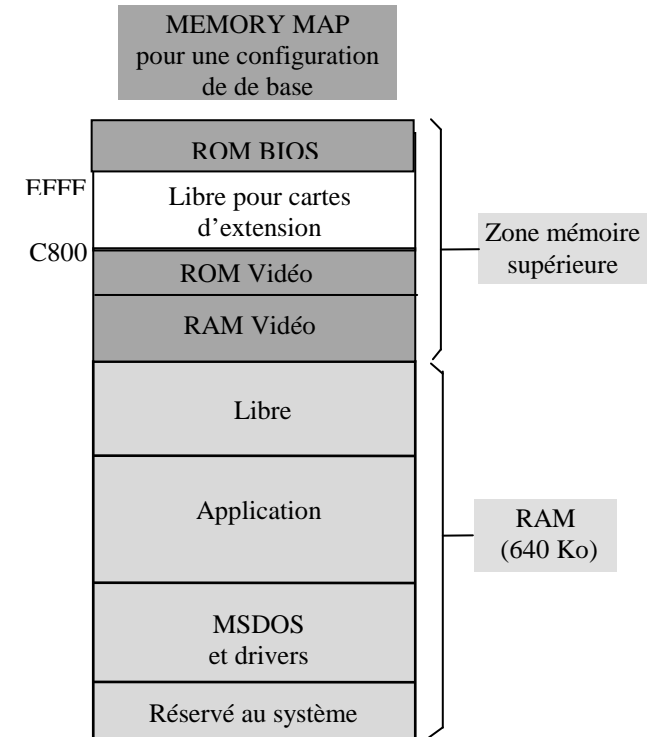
MEMORY MAP
pour une configuration
de de base

ROM BIOS

EFFF

Libre pour cartes d'extension

C800

ROM Vidéo

RAM Vidéo

Zone mémoire supérieure

Libre

Application

MSDOS
et drivers

Réservé au système

RAM
(640 Ko)